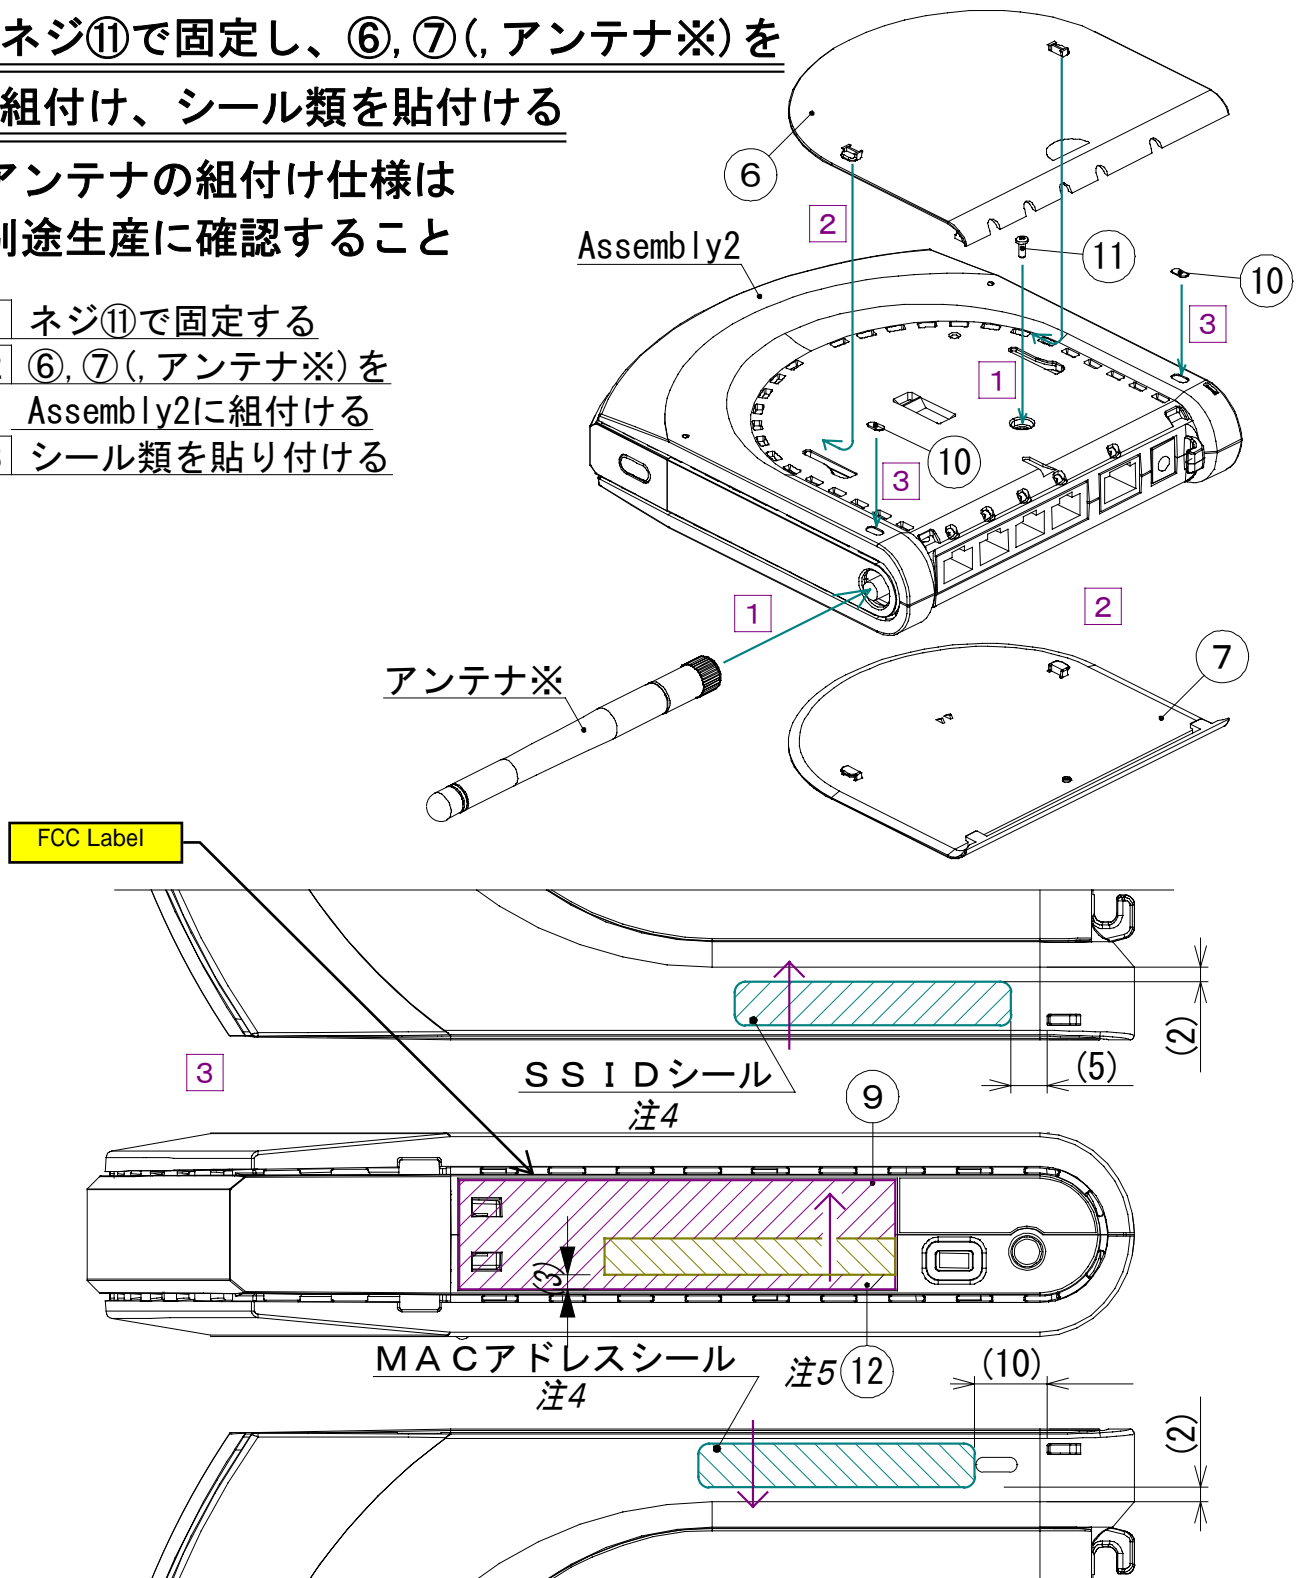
ネジ⑪で固定し、⑥,⑦(,アンテナ※)を
組付け、シール類を貼付ける
アンテナの組付け仕様は
別途生産に確認すること

ネジ⑪で固定する
⑥,⑦(,アンテナ※)を Assembly2に組付ける
シール類を貼り付ける

6
Assembly2
2
11
10
3
1
10
3
1
2
7
アンテナ※

FCC Label
3
SSIDシール
注4
(5)
(2)
9
(3)
MACアドレスシール
注4
注5 12
(10)
(2)